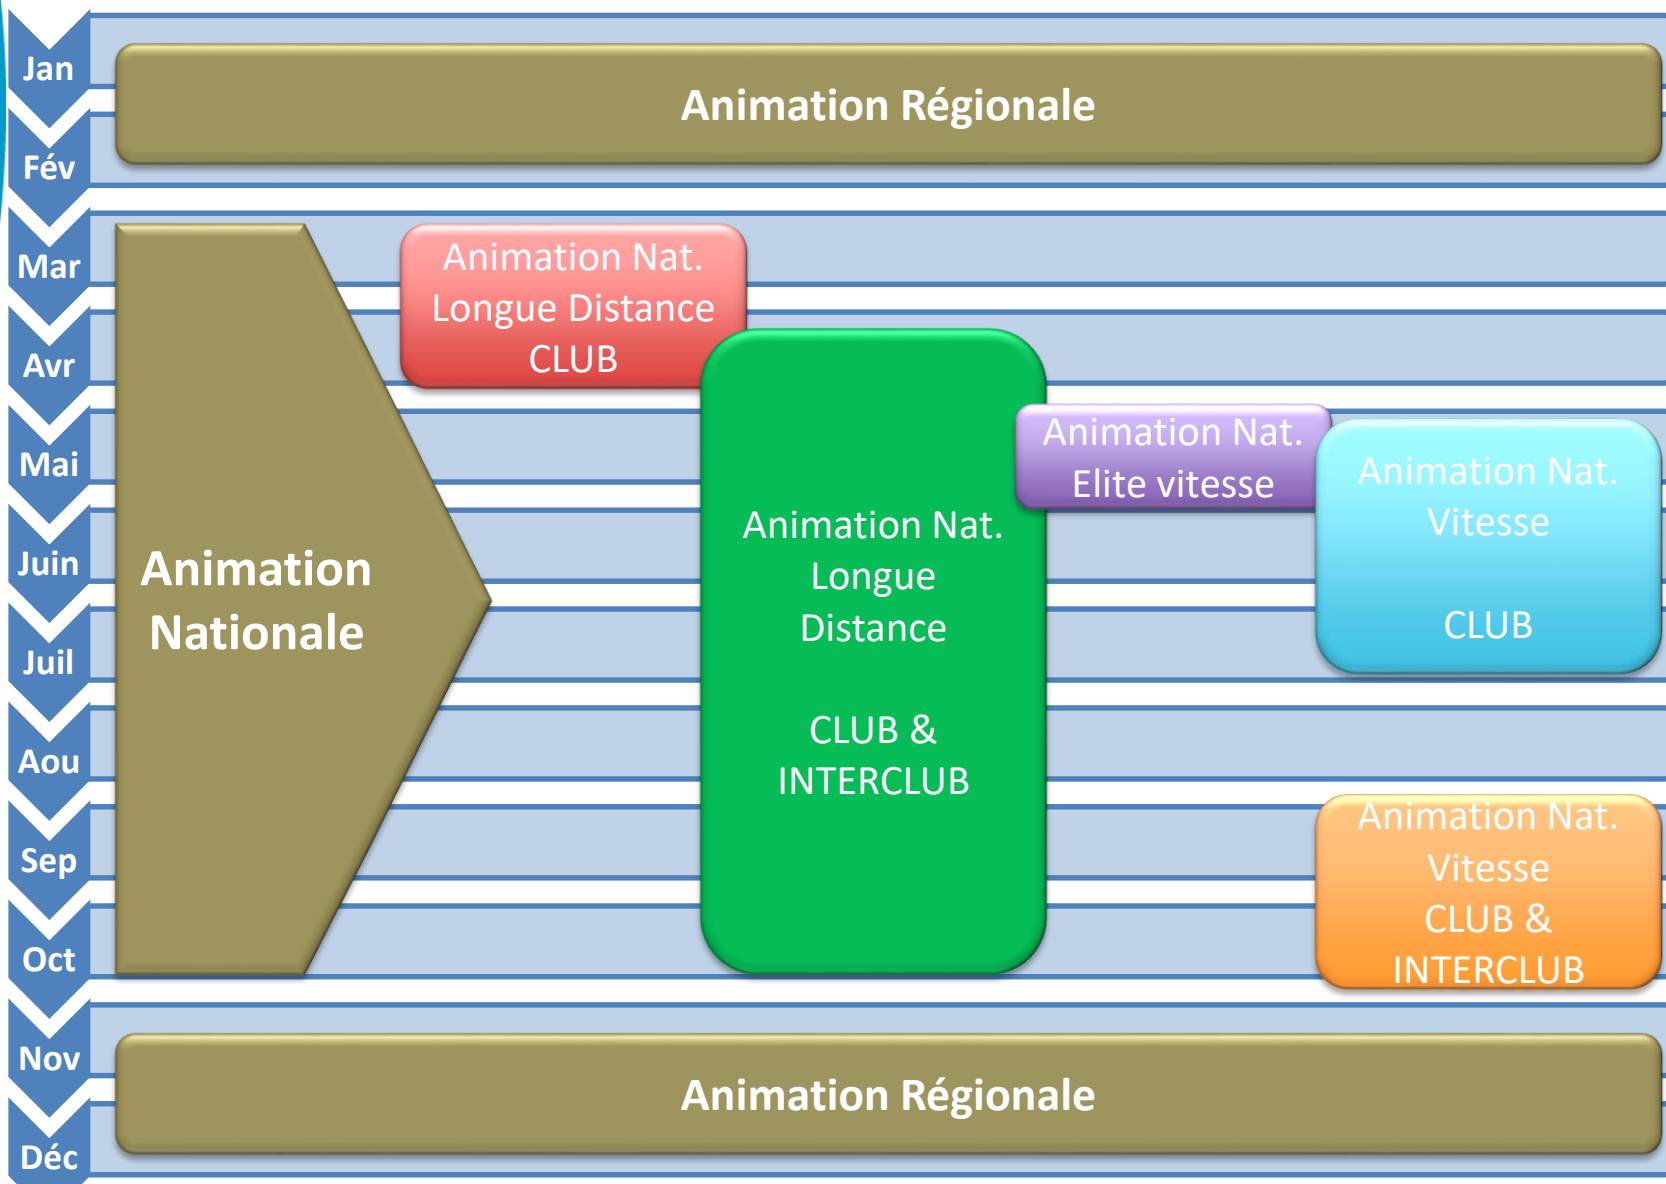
Jan
Fév
Mar
Avr
Mai
Juin
Juil
Aou
Sep
Oct
Nov
Déc

Animation Régionale

Animation Nationale

Animation Nat.
Longue Distance
CLUB

Animation Nat.
Longue
Distance

CLUB &
INTERCLUB

Animation Nat.
Elite vitesse

Animation Nat.
Vitesse

CLUB

Animation Nat.
Vitesse
CLUB &
INTERCLUB

Animation Régionale